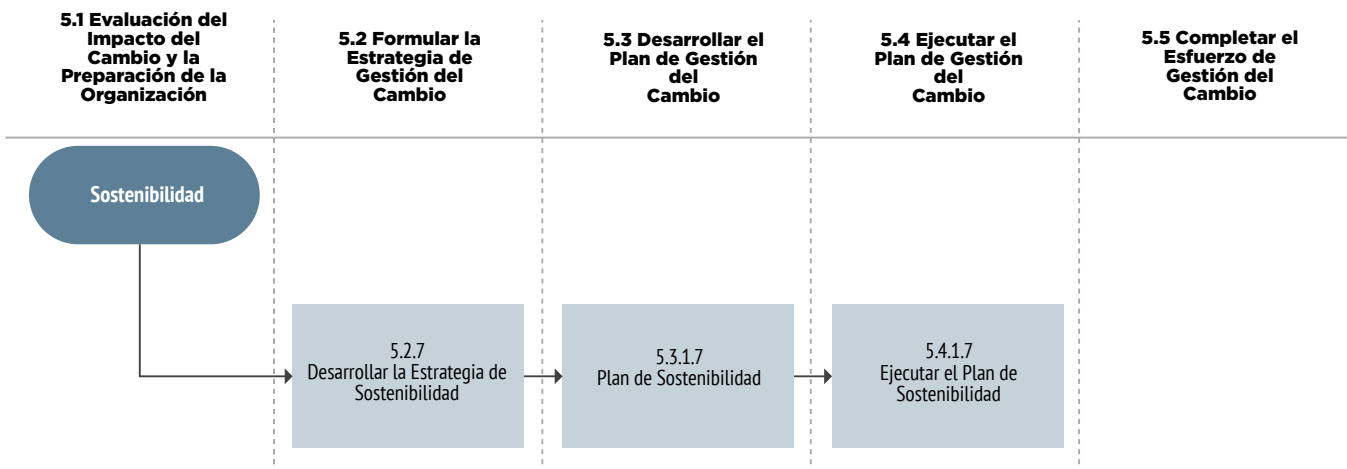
5.1 Evaluación del Impacto del Cambio y la Preparación de la Organización

5.2 Formular la Estrategia de Gestión del Cambio

5.3 Desarrollar el Plan de Gestión del Cambio

5.4 Ejecutar el Plan de Gestión del Cambio

5.5 Completar el Esfuerzo de Gestión del Cambio

Sostenibilidad

5.2.7
Desarrollar la Estrategia de Sostenibilidad

5.3.1.7
Plan de Sostenibilidad

5.4.1.7
Ejecutar el Plan de Sostenibilidad